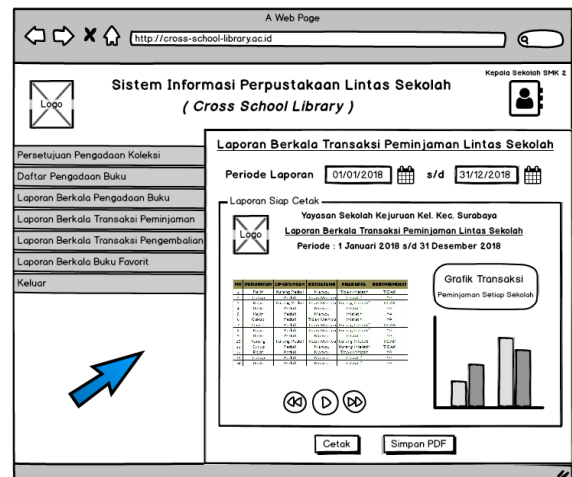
A Web Page

http://cross-school-library.ac.id

Logo

Sistem Informasi Perpustakaan Lintas Sekolah
( Cross School Library )

Kepala Sekolah SMK 2

Persetujuan Pengadaan Koleksi
Daftar Pengadaan Buku
Laporan Berkala Pengadaan Buku
Laporan Berkala Transaksi Peminjaman
Laporan Berkala Transaksi Pengembalian
Laporan Berkala Buku Favorit
Keluar

Laporan Berkala Transaksi Peminjaman Lintas Sekolah

Periode Laporan 01/01/2018 s/d 31/12/2018

Laporan Siap Cetak

Logo

Yayasan Sekolah Kejuruan Kel. Kec. Surabaya
Laporan Berkala Transaksi Peminjaman Lintas Sekolah
Periode : 1 Januari 2018 s/d 31 Desember 2018

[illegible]

Grafik Transaksi
Peminjaman Setiap Sekolah

Cetak Simpan PDF